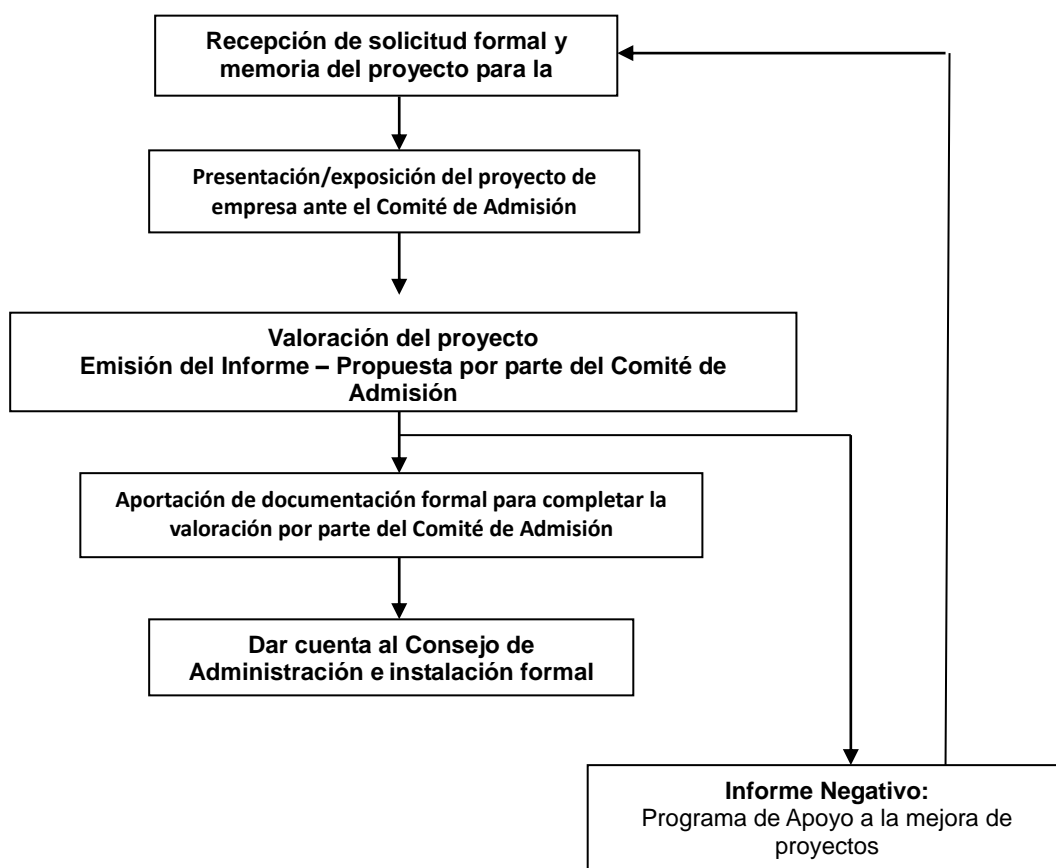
Recepción de solicitud formal y memoria del proyecto para la

Presentación/exposición del proyecto de empresa ante el Comité de Admisión

Valoración del proyecto
Emisión del Informe – Propuesta por parte del Comité de Admisión

Aportación de documentación formal para completar la valoración por parte del Comité de Admisión

Dar cuenta al Consejo de Administración e instalación formal

Informe Negativo:
Programa de Apoyo a la mejora de proyectos